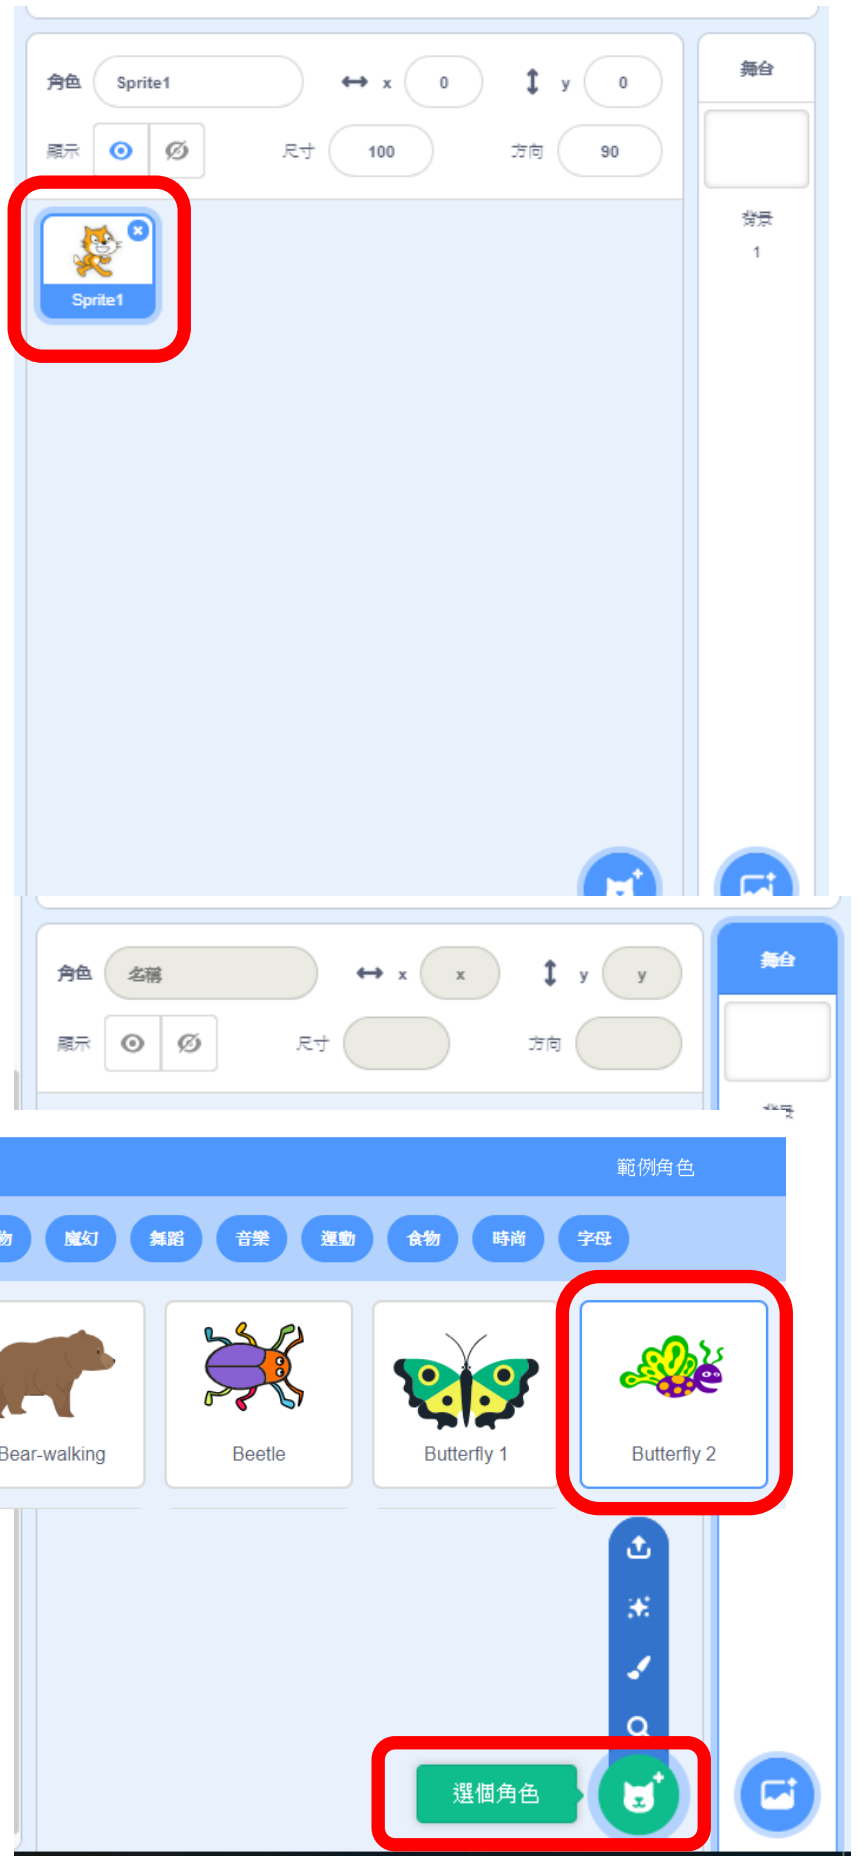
角色 Sprite1 x 0 y 0
顯示 尺寸 100 方向 90
舞台
背景
1
Sprite1

角色 名稱 x x y y
顯示 尺寸 方向
舞台
背景

範例角色
物 魔幻 舞蹈 音樂 運動 食物 時尚 字母
Bear-walking
Beetle
Butterfly 1
Butterfly 2
選個角色